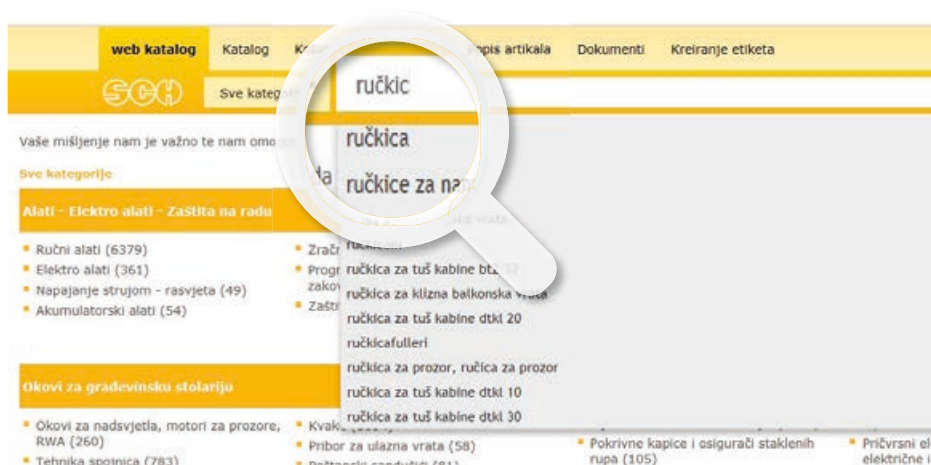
web katalog Katalog Ka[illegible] Popis artikala Dokumenti Kreiranje etiketa

SCH

Sve kateg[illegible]

ručkic

ručkica

ručkice za na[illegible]

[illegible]

ručkica za tuš kabine btz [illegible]

ručkica za klizna balkonska vrata

ručkica za tuš kabine dtkl 20

ručkicafulleri

ručkica za prozor, ručica za prozor

ručkica za tuš kabine dtkl 10

ručkica za tuš kabine dtkl 30

Vaše mišljenje nam je važno te nam omo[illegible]

Sve kategorije

Alati - Elektro alati - Zaštita na radu

Ručni alati (6379)
Elektro alati (361)
Napajanje strujom - rasvjeta (49)
Akumulatorski alati (54)

Zrač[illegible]
Progr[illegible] zako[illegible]
Zašti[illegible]

Okovi za građevinsku stolariju

Okovi za nadsvjetla, motori za prozore, RWA (260)
Tehnika spojnica (783)

Kvak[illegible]
Pribor za ulazna vrata (58)
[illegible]

Pokrivne kapice i osigurači staklenih rupa (105)

Pričvrsni el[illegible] električne i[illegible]